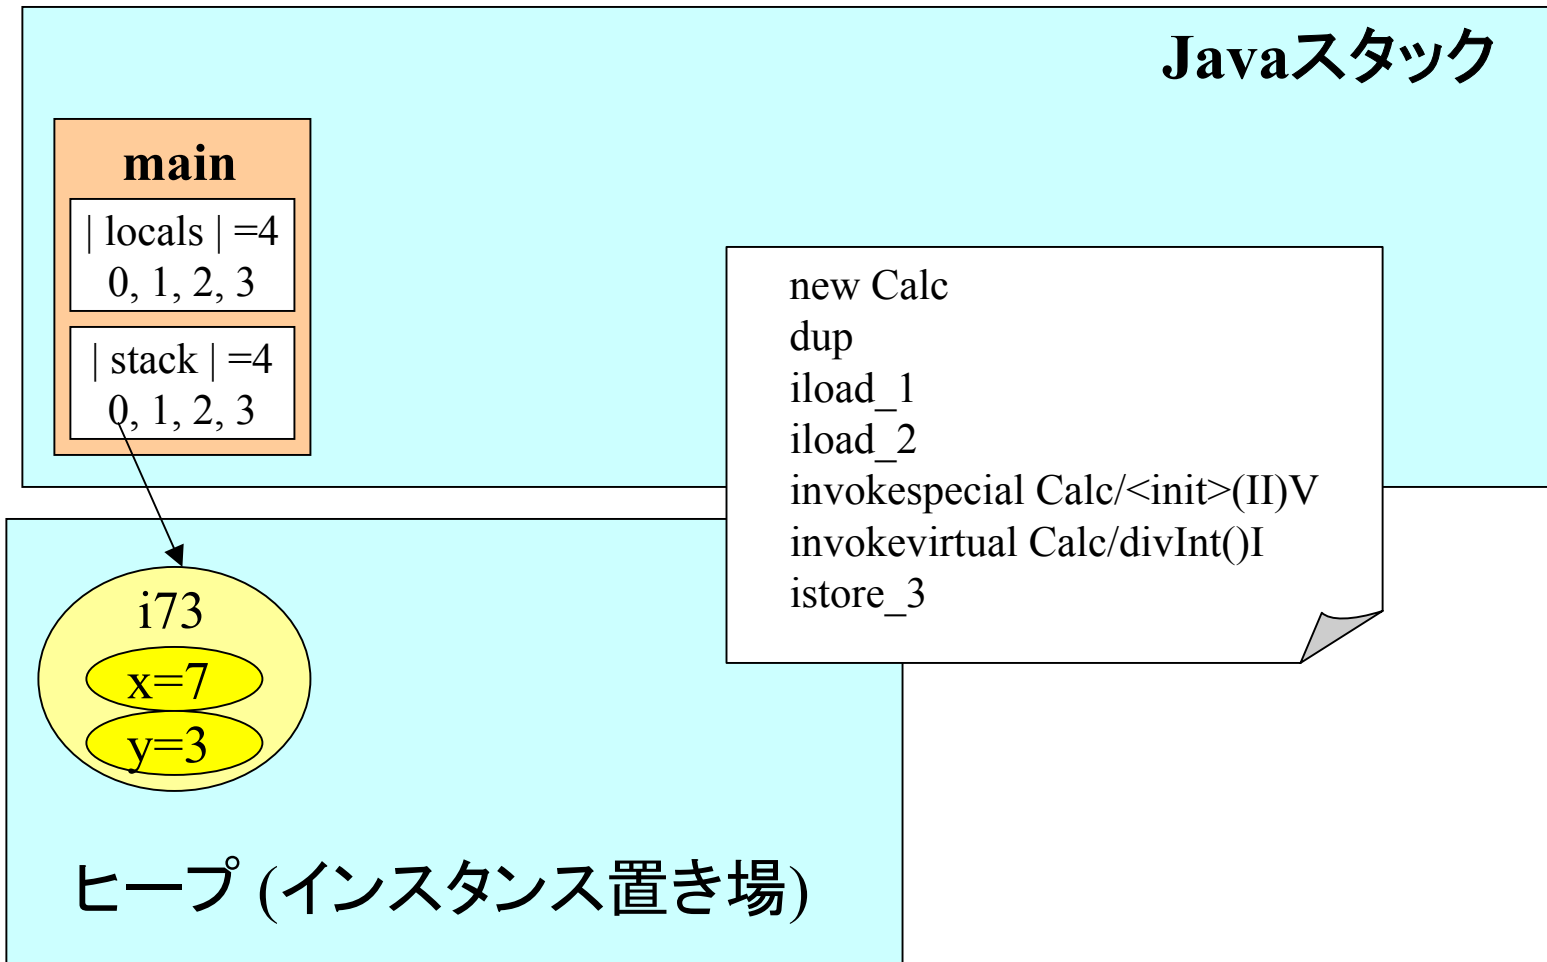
Javaスタック

main

| locals | =4
0, 1, 2, 3

| stack | =4
0, 1, 2, 3

new Calc
dup
iload_1
iload_2
invokespecial Calc/<init>(II)V
invokevirtual Calc/divInt()I
istore_3

i73
x=7
y=3

ヒープ (インスタンス置き場)